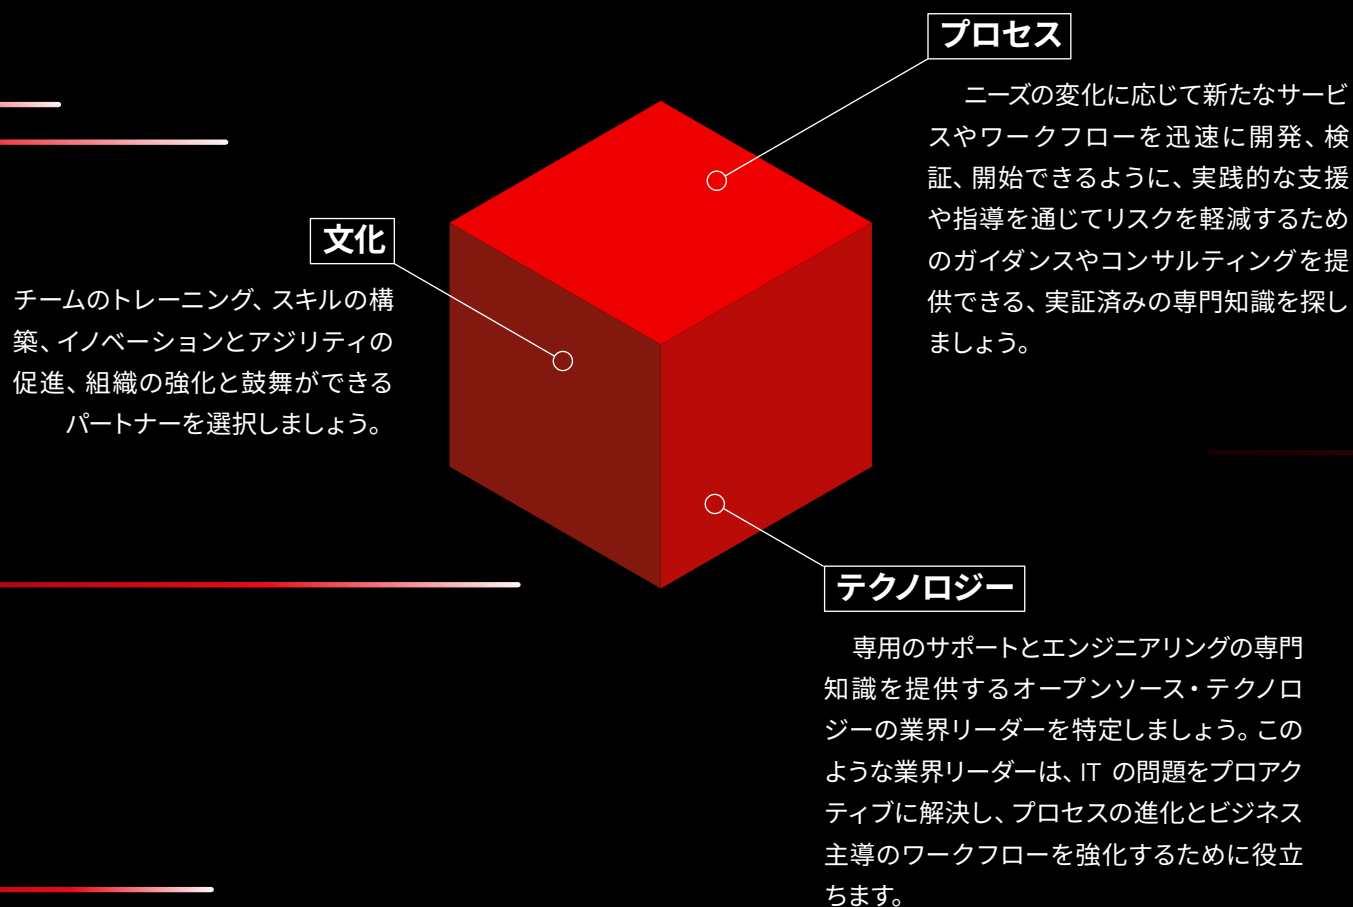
プロセス

ニーズの変化に応じて新たなサービスやワークフローを迅速に開発、検証、開始できるように、実践的な支援や指導を通じてリスクを軽減するためのガイダンスやコンサルティングを提供できる、実証済みの専門知識を探しましょう。

文化

チームのトレーニング、スキルの構築、イノベーションとアジリティの促進、組織の強化と鼓舞ができるパートナーを選択しましょう。

テクノロジー

専用のサポートとエンジニアリングの専門知識を提供するオープンソース・テクノロジーの業界リーダーを特定しましょう。このような業界リーダーは、IT の問題をプロアクティブに解決し、プロセスの進化とビジネス主導のワークフローを強化するために役立ちます。